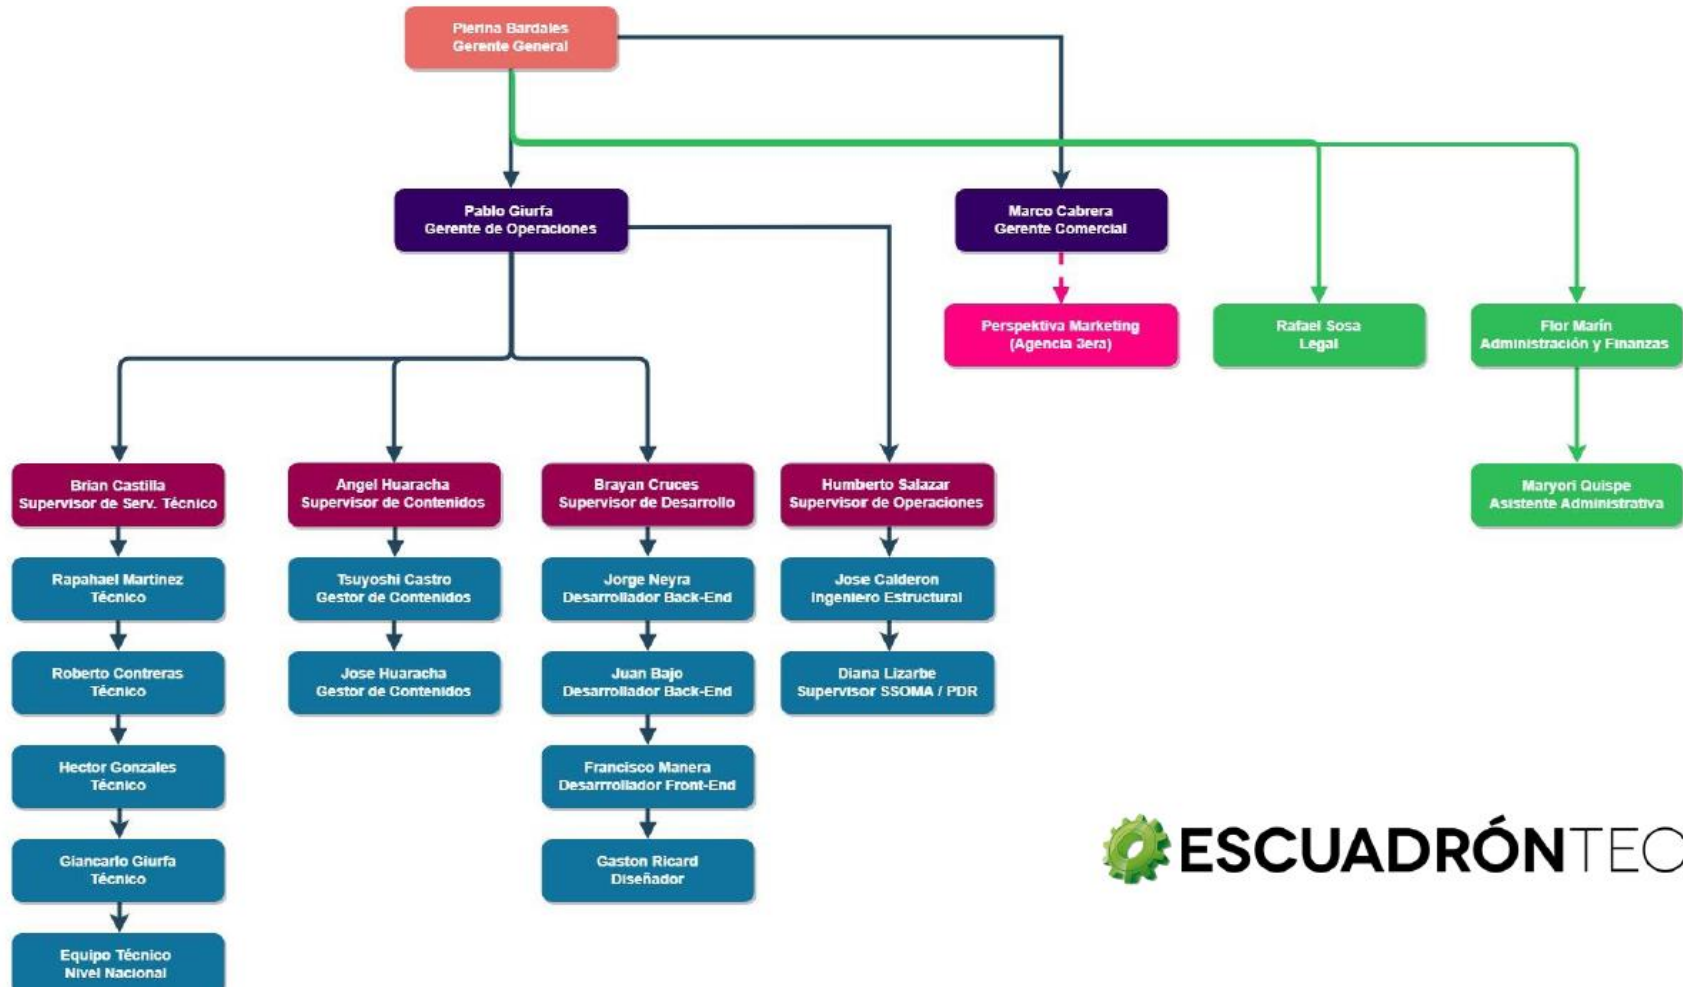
Pierina Bardales
Gerente General

Pablo Giurfa
Gerente de Operaciones

Marco Cabrera
Gerente Comercial

Perspektiva Marketing
(Agencia 3era)

Rafael Sosa
Legal

Flor Marín
Administración y Finanzas

Maryori Quispe
Asistente Administrativa

Brian Castilla
Supervisor de Serv. Técnico

Rapahael Martinez
Técnico

Roberto Contreras
Técnico

Hector Gonzales
Técnico

Giancarlo Giurfa
Técnico

Equipo Técnico
Nivel Nacional

Angel Huaracha
Supervisor de Contenidos

Tsuyoshi Castro
Gestor de Contenidos

Jose Huaracha
Gestor de Contenidos

Brayan Cruces
Supervisor de Desarrollo

Jorge Neyra
Desarrollador Back-End

Juan Bajo
Desarrollador Back-End

Francisco Manera
Desarrollador Front-End

Gaston Ricard
Diseñador

Humberto Salazar
Supervisor de Operaciones

Jose Calderon
Ingeniero Estructural

Diana Lizarbe
Supervisor SSOMA / PDR

ESCUADRÓNTEC